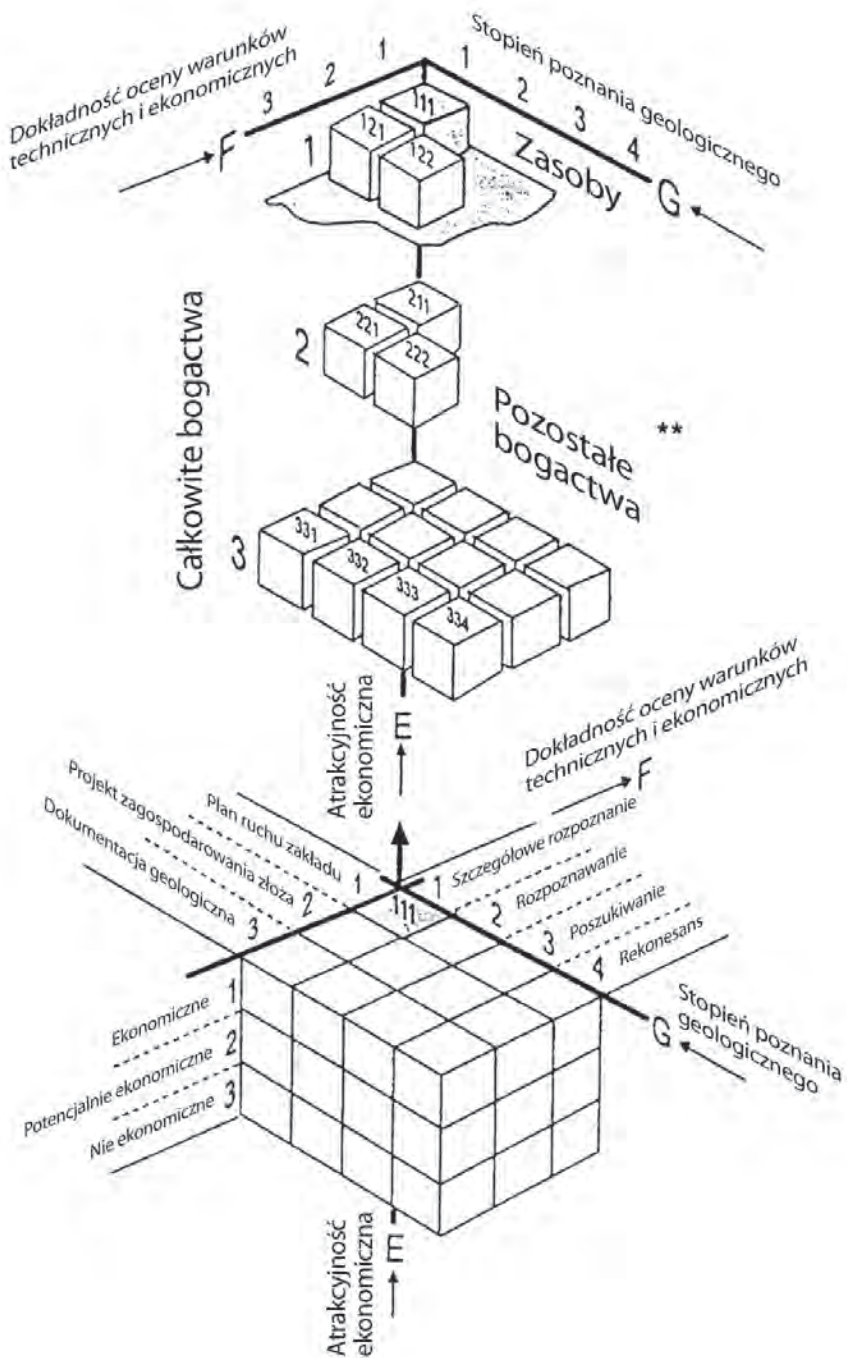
Dokładność oceny warunków technicznych i ekonomicznych

F

3 2 1

Stopień poznania geologicznego

1 2 3 4

G

111
121
122

1

Zasoby

Całkowite bogactwa

211
221
222

2

Pozostałe bogactwa

**

331
332
333
334

3

Atrakcyjność ekonomiczna
E

Dokładność oceny warunków technicznych i ekonomicznych
F

Projekt zagospodarowania złoża
Plan ruchu zakładu
Dokumentacja geologiczna
1 2 3

1 Szczegółowe rozpoznanie
2 Rozpoznawanie
3 Poszukiwanie
4 Rekonesans

111

Stopień poznania geologicznego
G

Ekonomiczne 1
Potencjalnie ekonomiczne 2
Nie ekonomiczne 3

Atrakcyjność ekonomiczna
E